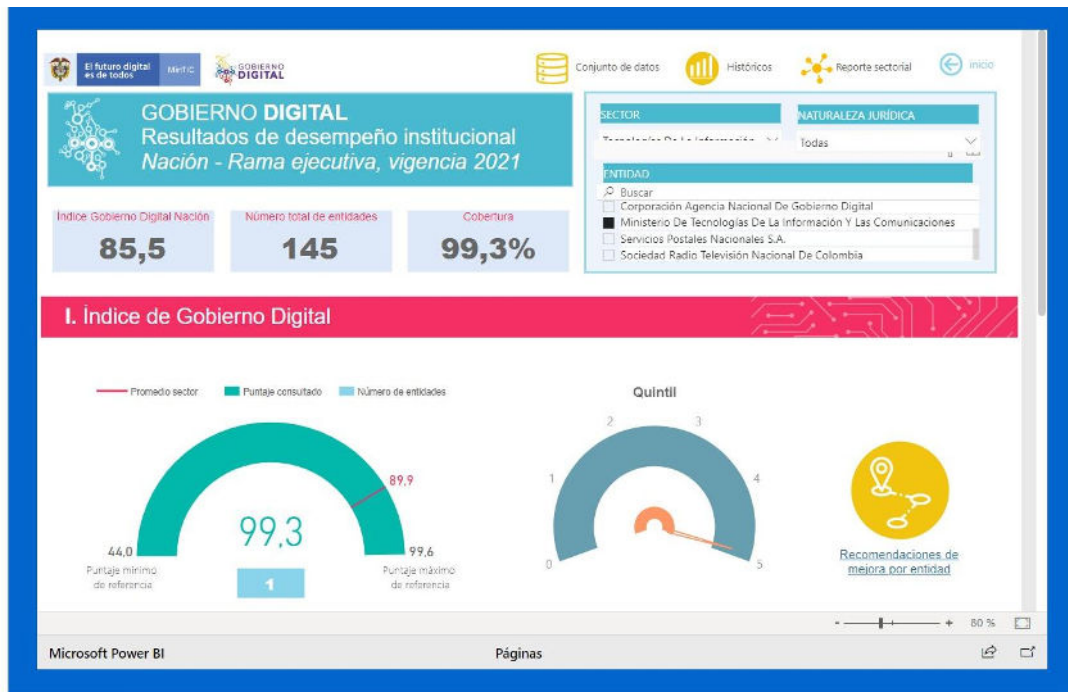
El futuro digital es de todos MinTIC GOBIERNO DIGITAL

Conjunto de datos Históricos Reporte sectorial inicio

GOBIERNO DIGITAL
Resultados de desempeño institucional
Nación - Rama ejecutiva, vigencia 2021

SECTOR
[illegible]

NATURALEZA JURÍDICA
Todas

ENTIDAD
Buscar
Corporación Agencia Nacional De Gobierno Digital
Ministerio De Tecnologías De La Información Y Las Comunicaciones
Servicios Postales Nacionales S.A.
Sociedad Radio Televisión Nacional De Colombia

Índice Gobierno Digital Nación
85,5

Número total de entidades
145

Cobertura
99,3%

I. Índice de Gobierno Digital

Promedio sector Puntaje consultado Número de entidades

89,9
99,3
44,0
Puntaje mínimo de referencia
99,6
Puntaje máximo de referencia
1

Quintil
0 1 2 3 4 5

Recomendaciones de mejora por entidad

80 %

Microsoft Power BI
Páginas